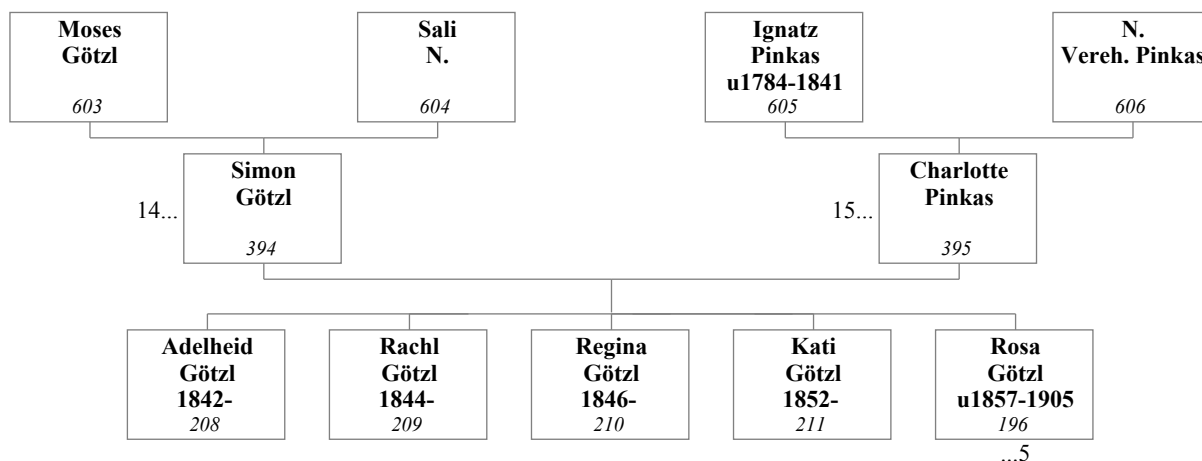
Moses Götzl 603

Sali N. 604

Ignatz Pinkas u1784-1841 605

N. Vereh. Pinkas 606

14...

Simon Götzl 394

15...

Charlotte Pinkas 395

Adelheid Götzl 1842- 208

Rachl Götzl 1844- 209

Regina Götzl 1846- 210

Kati Götzl 1852- 211

Rosa Götzl u1857-1905 196

...5